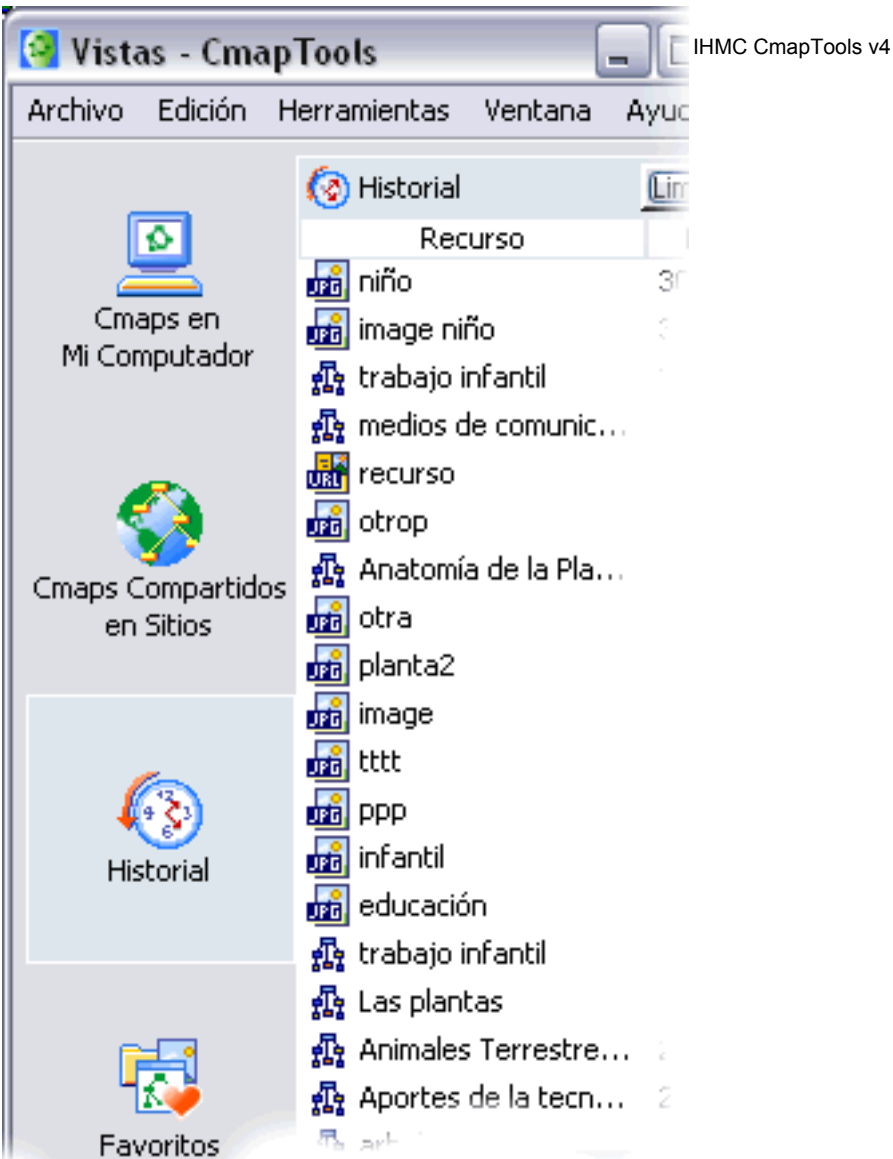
Vistas - CmapTools

IHMC CmapTools v4

Archivo Edición Herramientas Ventana Ayu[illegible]

Cmaps en Mi Computador

Cmaps Compartidos en Sitios

Historial

Favoritos

Historial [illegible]

Recurso

JPG niño 3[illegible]
JPG image niño
trabajo infantil
medios de comunic...
URL recurso
JPG otrop
Anatomía de la Pla...
JPG otra
JPG planta2
JPG image
JPG tttt
JPG ppp
JPG infantil
JPG educación
trabajo infantil
Las plantas
Animales Terrestre...
Aportes de la tecn...
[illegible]